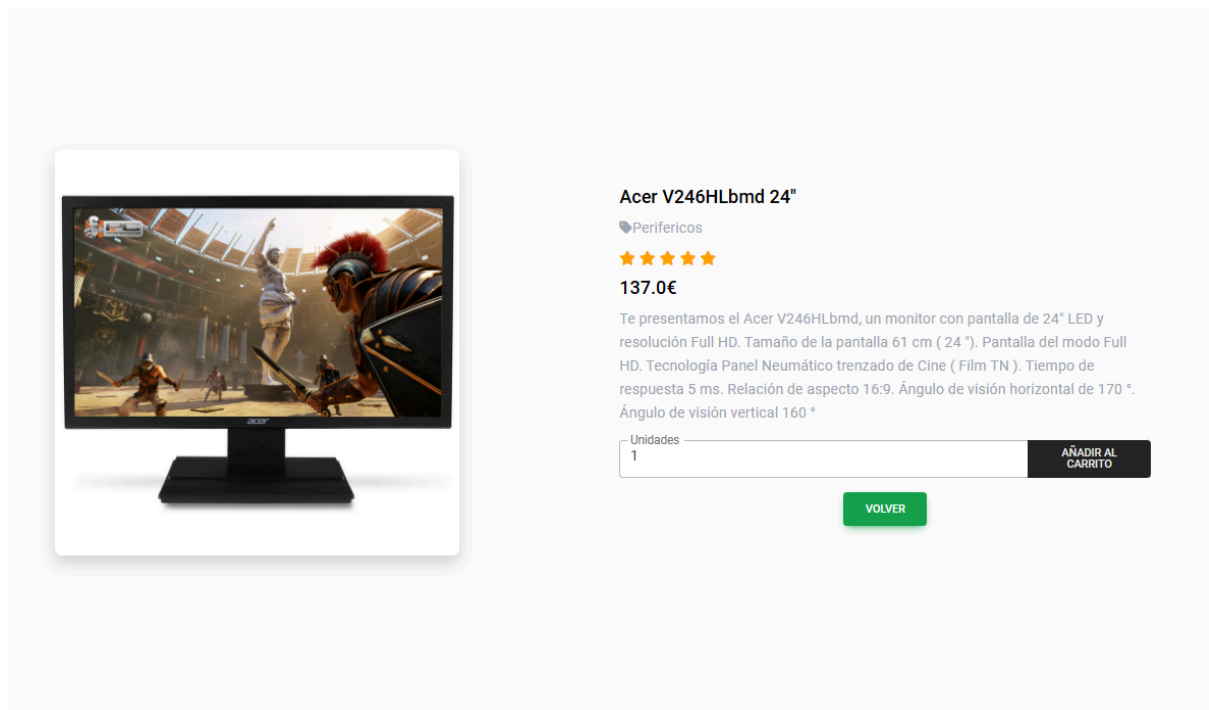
acer

Acer V246HLbmd 24"

Perifericos

137.0€

Te presentamos el Acer V246HLbmd, un monitor con pantalla de 24" LED y resolución Full HD. Tamaño de la pantalla 61 cm ( 24 "). Pantalla del modo Full HD. Tecnología Panel Neumático trenzado de Cine ( Film TN ). Tiempo de respuesta 5 ms. Relación de aspecto 16:9. Ángulo de visión horizontal de 170 °. Ángulo de visión vertical 160 °

Unidades
1

AÑADIR AL CARRITO

VOLVER